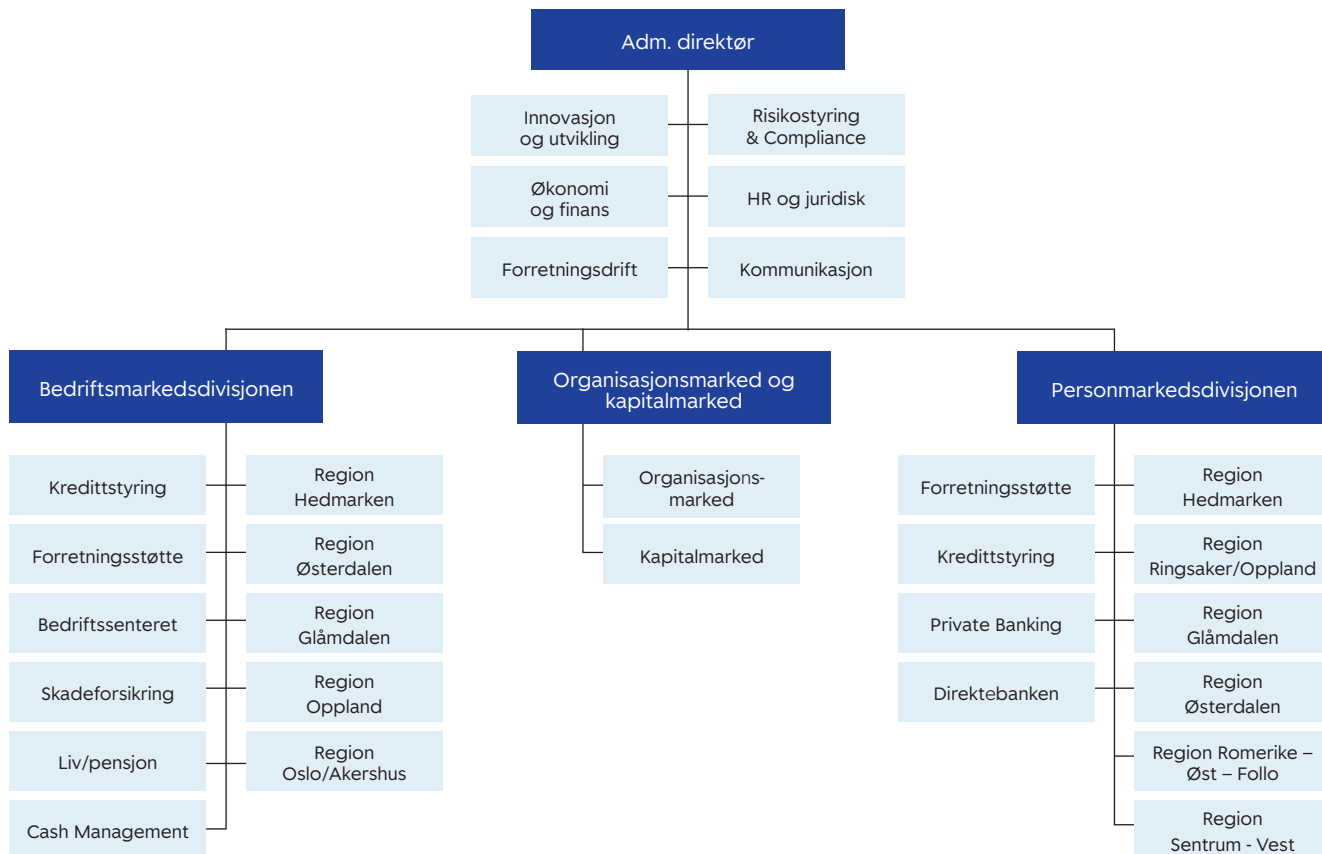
Adm. direktør

Innovasjon og utvikling

Risikostyring & Compliance

Økonomi og finans

HR og juridisk

Forretningsdrift

Kommunikasjon

Bedriftsmarkedsdivisjonen

Kredittstyring

Forretningsstøtte

Bedriftssenteret

Skadeforsikring

Liv/pensjon

Cash Management

Region Hedmarken

Region Østerdalen

Region Glåmdalen

Region Oppland

Region Oslo/Akershus

Organisasjonsmarked og kapitalmarked

Organisasjonsmarked

Kapitalmarked

Personmarkedsdivisjonen

Forretningsstøtte

Kredittstyring

Private Banking

Direktebanken

Region Hedmarken

Region Ringsaker/Oppland

Region Glåmdalen

Region Østerdalen

Region Romerike – Øst – Follo

Region Sentrum - Vest